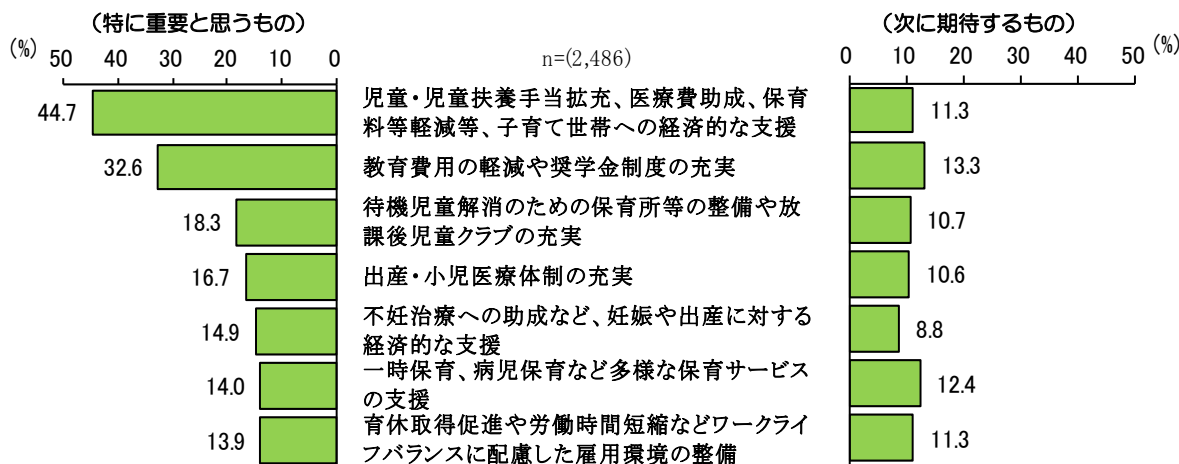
（特に重要と思うもの）

（次に期待するもの）

(%) 50 40 30 20 10 0

n=(2,486)

0 10 20 30 40 50 (%)

| 特に重要と思うもの | 項目 | 次に期待するもの |
|---|---|---|
| 44.7 | 児童・児童扶養手当拡充、医療費助成、保育料等軽減等、子育て世帯への経済的な支援 | 11.3 |
| 32.6 | 教育費用の軽減や奨学金制度の充実 | 13.3 |
| 18.3 | 待機児童解消のための保育所等の整備や放課後児童クラブの充実 | 10.7 |
| 16.7 | 出産・小児医療体制の充実 | 10.6 |
| 14.9 | 不妊治療への助成など、妊娠や出産に対する経済的な支援 | 8.8 |
| 14.0 | 一時保育、病児保育など多様な保育サービスの支援 | 12.4 |
| 13.9 | 育休取得促進や労働時間短縮などワークライフバランスに配慮した雇用環境の整備 | 11.3 |